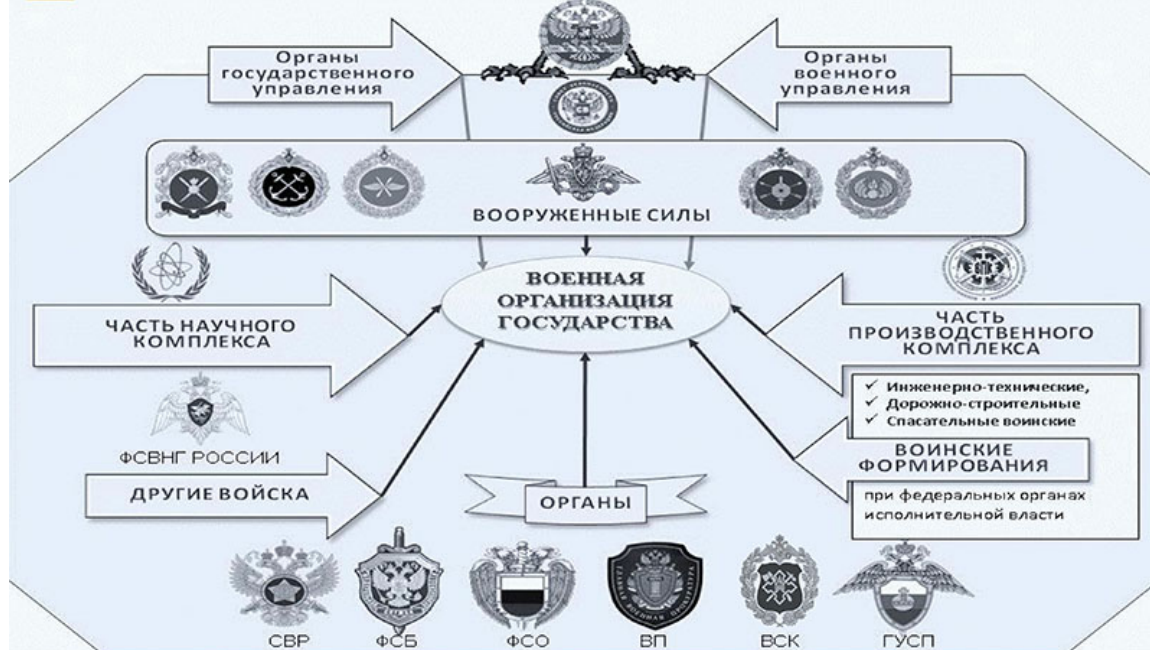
Органы государственного управления

Органы военного управления

ВООРУЖЕННЫЕ СИЛЫ

ВОЕННАЯ ОРГАНИЗАЦИЯ ГОСУДАРСТВА

ЧАСТЬ НАУЧНОГО КОМПЛЕКСА

ЧАСТЬ ПРОИЗВОДСТВЕННОГО КОМПЛЕКСА

✓ Инженерно-технические,
✓ Дорожно-строительные
✓ Спасательные воинские

ВОИНСКИЕ ФОРМИРОВАНИЯ

при федеральных органах исполнительной власти

ФСВНГ РОССИИ

ДРУГИЕ ВОЙСКА

ОРГАНЫ

СВР ФСБ ФСО ВП ВСК ГУСП